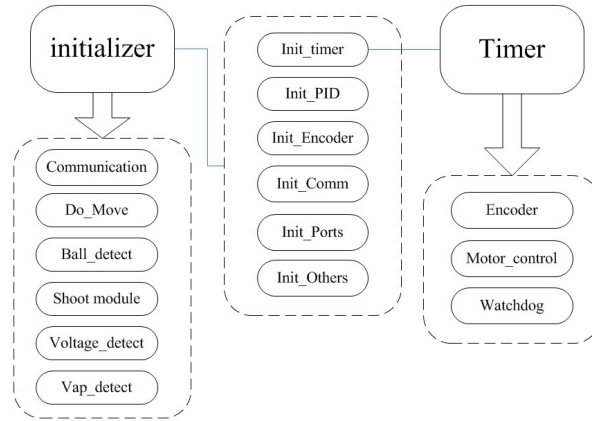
initializer

Communication

Do_Move

Ball_detect

Shoot module

Voltage_detect

Vap_detect

Init_timer

Init_PID

Init_Encoder

Init_Comm

Init_Ports

Init_Others

Timer

Encoder

Motor_control

Watchdog